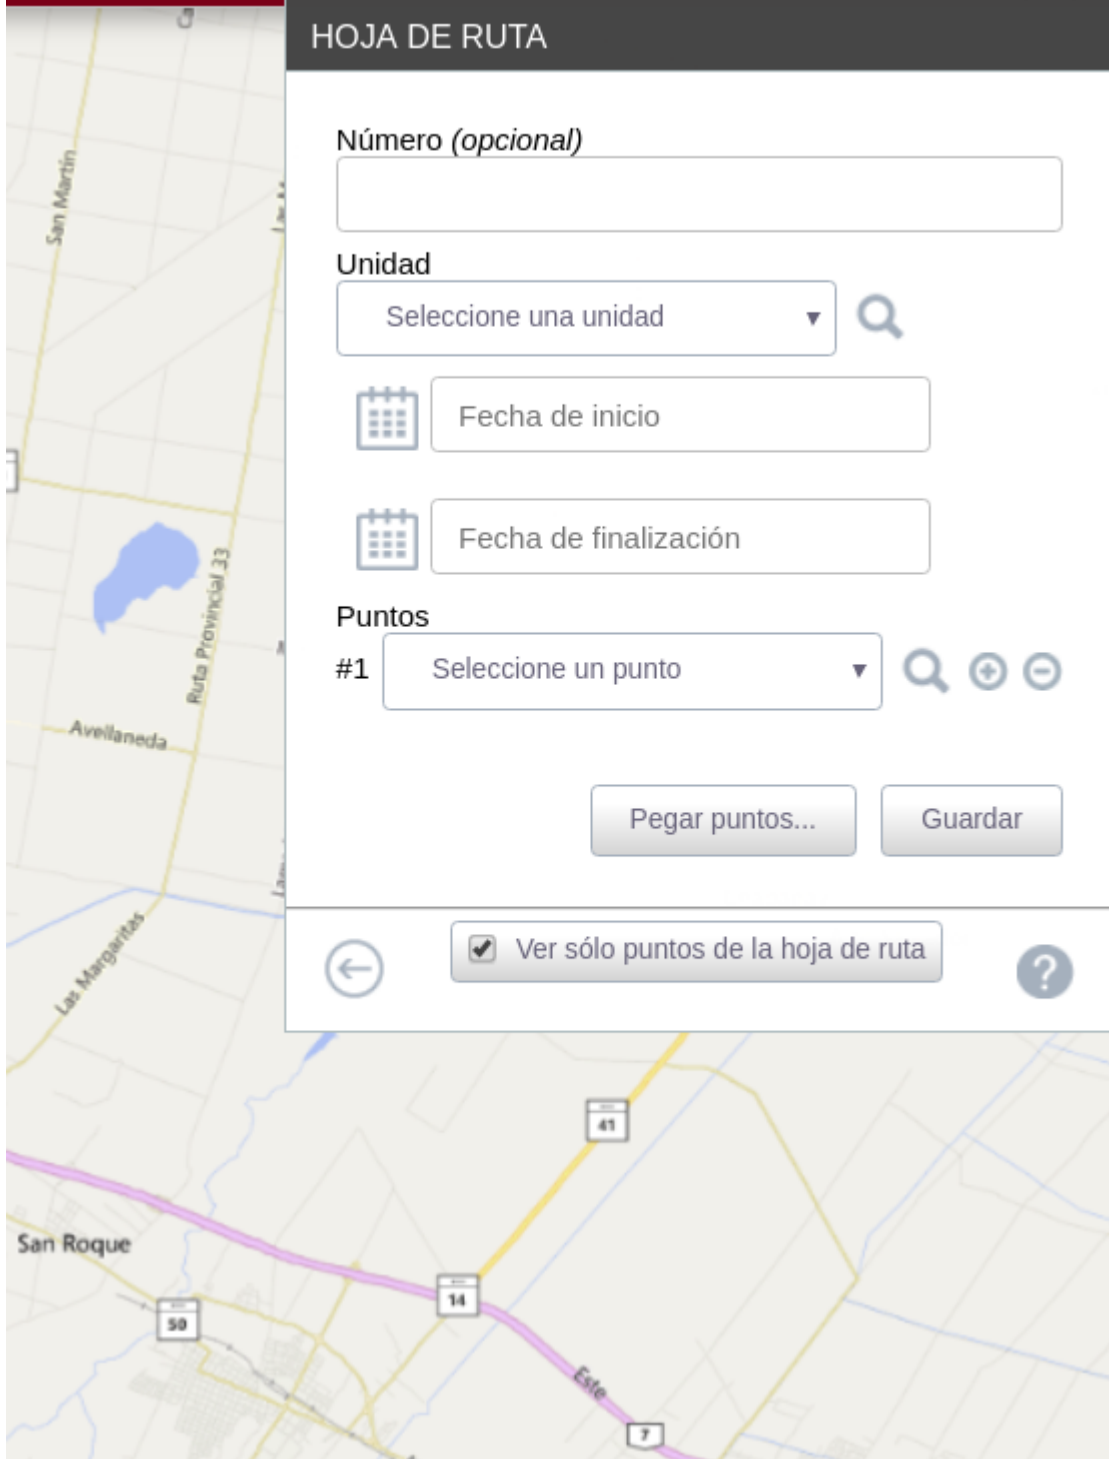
HOJA DE RUTA

Número *(opcional)*

Unidad

Seleccione una unidad

Fecha de inicio

Fecha de finalización

Puntos

#1 Seleccione un punto

Pegar puntos...

Guardar

Ver sólo puntos de la hoja de ruta

San Martín

Ruta Provincial 33

Avellaneda

Las Margaritas

San Roque

41

14

50

Este

7